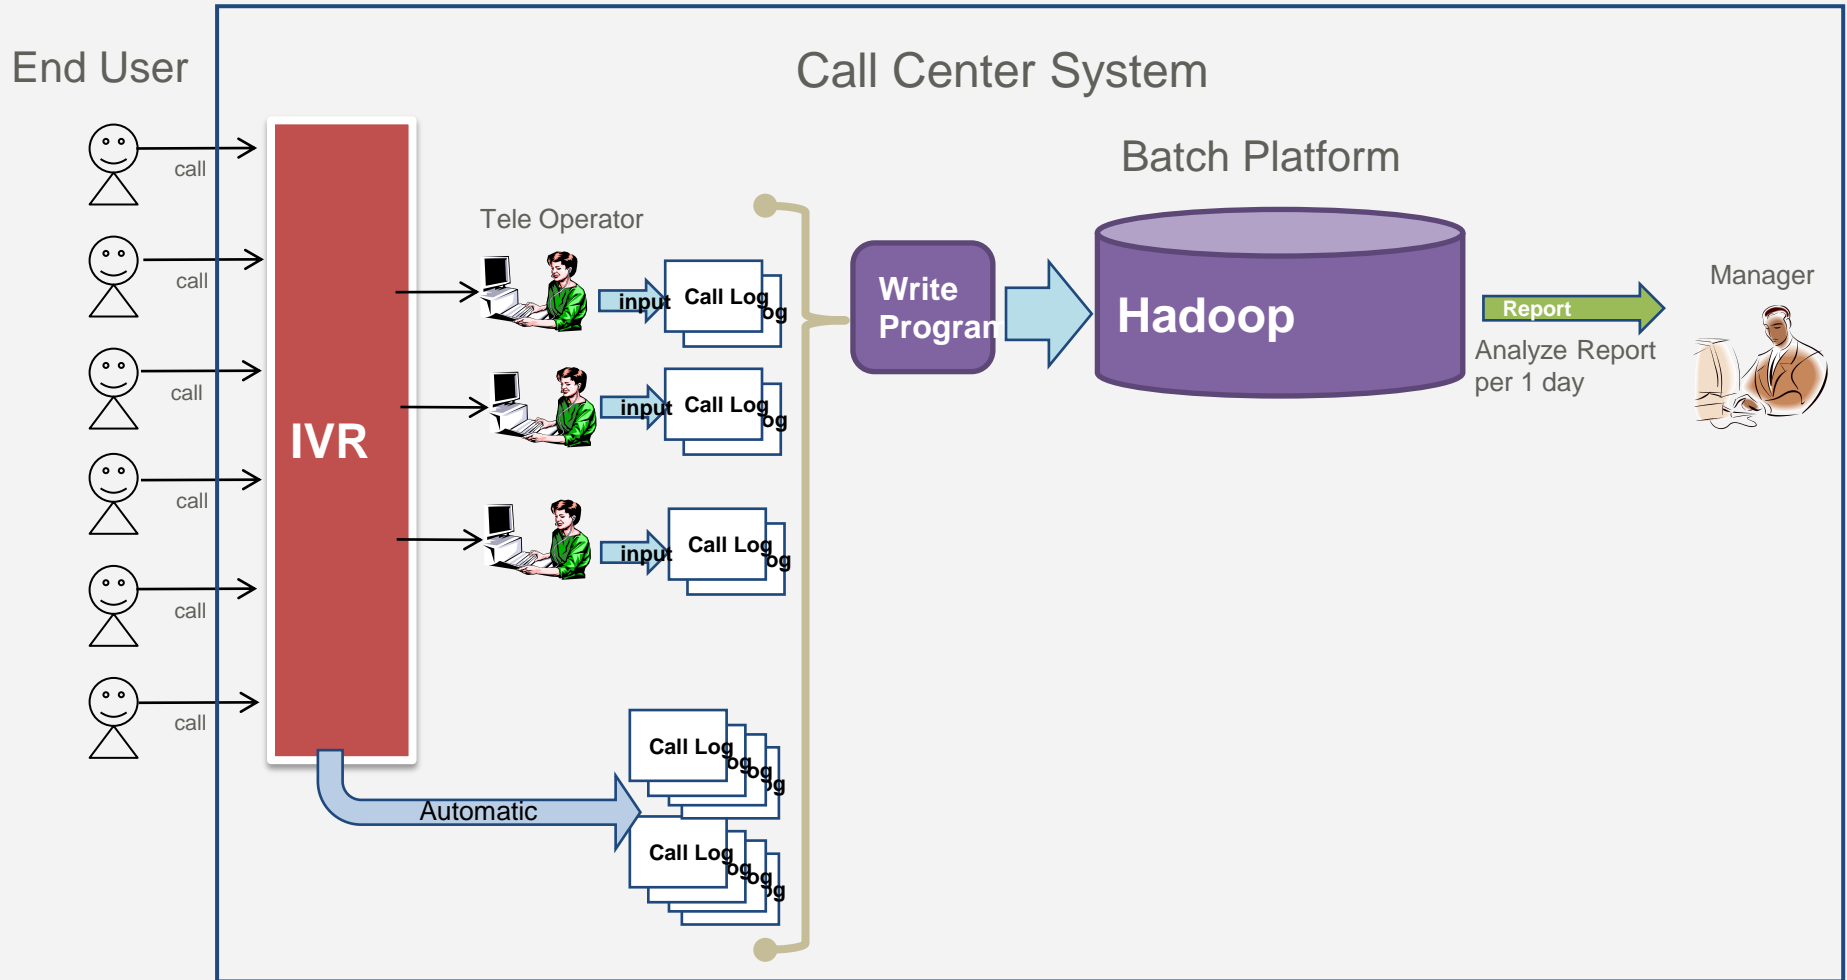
End User

call

call

call

call

call

call

Call Center System

IVR

Tele Operator

input

Call Log

og

input

Call Log

og

input

Call Log

og

Call Log

og

og

g

Automatic

Call Log

og

og

g

Batch Platform

Write Progran

Hadoop

Report

Analyze Report per 1 day

Manager